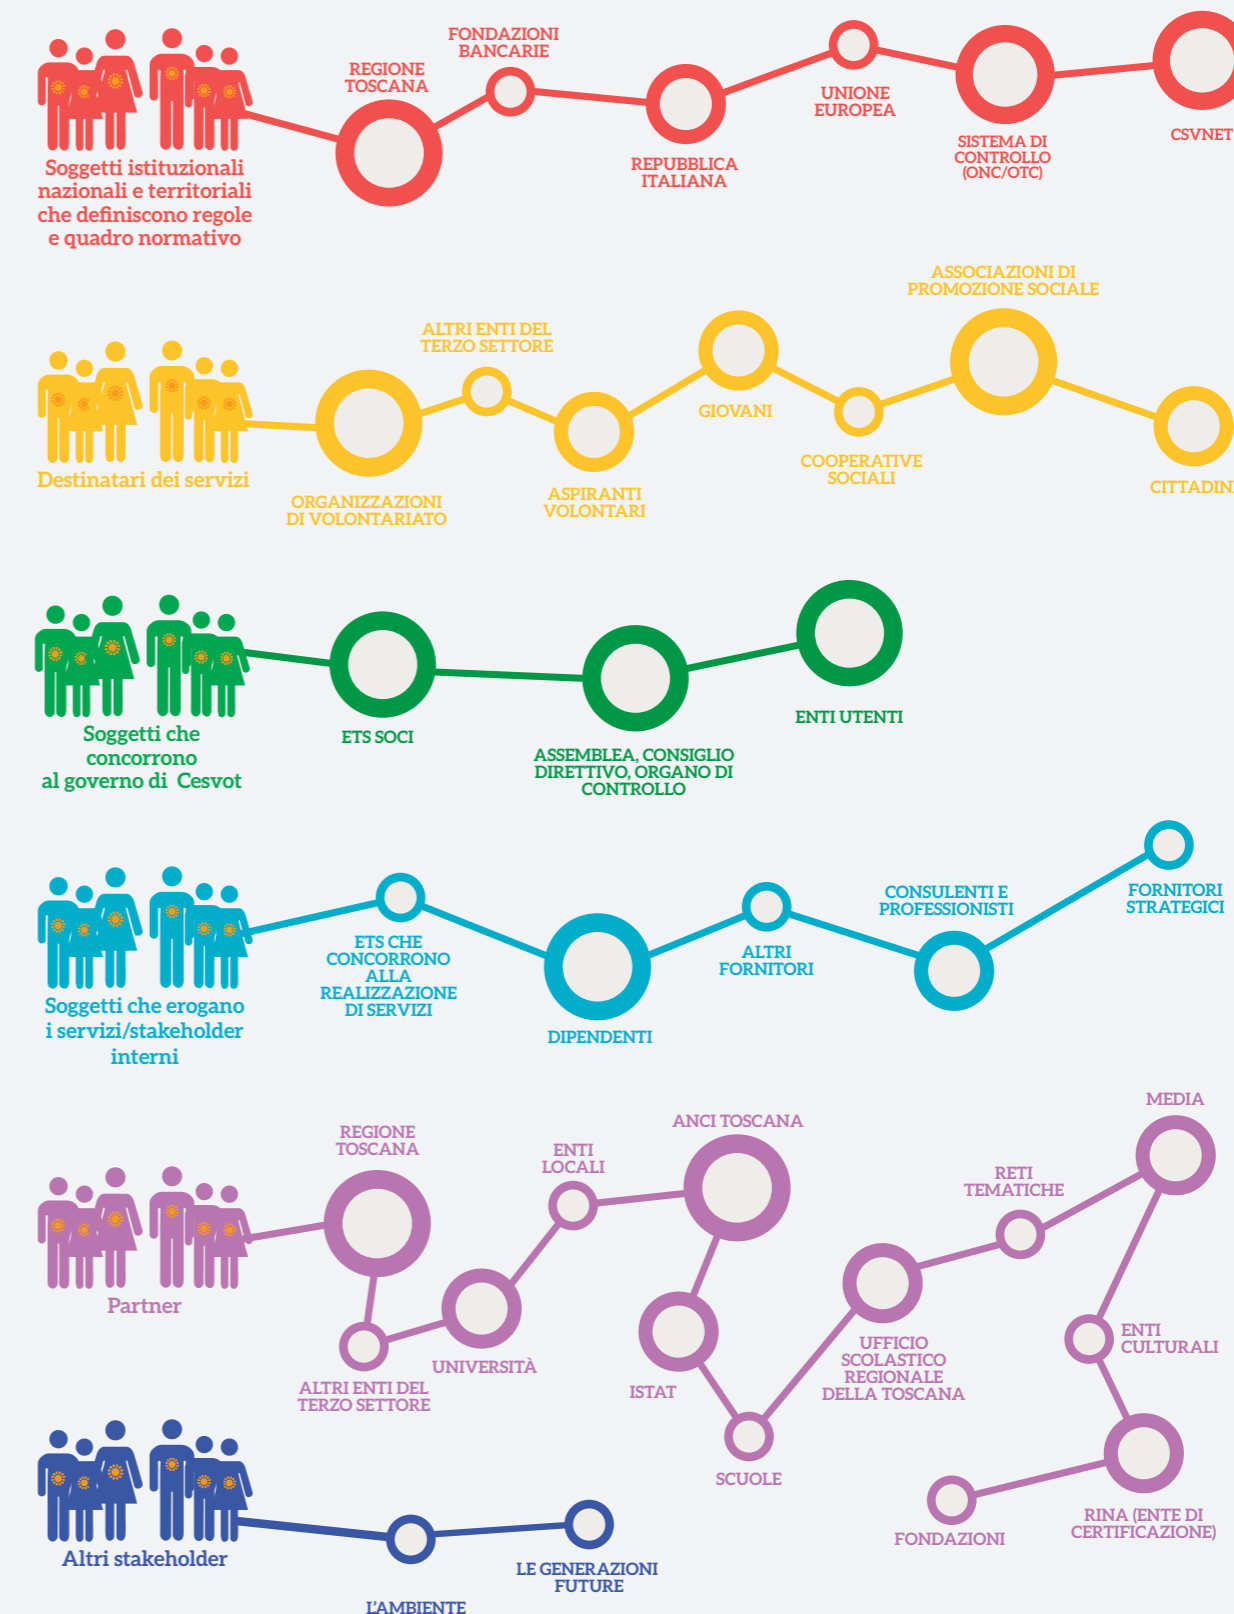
Soggetti istituzionali nazionali e territoriali che definiscono regole e quadro normativo

REGIONE TOSCANA

FONDAZIONI BANCARIE

REPUBBLICA ITALIANA

UNIONE EUROPEA

SISTEMA DI CONTROLLO (ONC/OTC)

CSVNET

Destinatari dei servizi

ORGANIZZAZIONI DI VOLONTARIATO

ALTRI ENTI DEL TERZO SETTORE

ASPIRANTI VOLONTARI

GIOVANI

COOPERATIVE SOCIALI

ASSOCIAZIONI DI PROMOZIONE SOCIALE

CITTADINI

Soggetti che concorrono al governo di Cesvot

ETS SOCI

ASSEMBLEA, CONSIGLIO DIRETTIVO, ORGANO DI CONTROLLO

ENTI UTENTI

Soggetti che erogano i servizi/stakeholder interni

ETS CHE CONCORRONO ALLA REALIZZAZIONE DI SERVIZI

DIPENDENTI

ALTRI FORNITORI

CONSULENTI E PROFESSIONISTI

FORNITORI STRATEGICI

Partner

REGIONE TOSCANA

ALTRI ENTI DEL TERZO SETTORE

UNIVERSITÀ

ENTI LOCALI

ANCI TOSCANA

ISTAT

SCUOLE

UFFICIO SCOLASTICO REGIONALE DELLA TOSCANA

RETI TEMATICHE

MEDIA

ENTI CULTURALI

RINA (ENTE DI CERTIFICAZIONE)

FONDAZIONI

Altri stakeholder

L'AMBIENTE

LE GENERAZIONI FUTURE